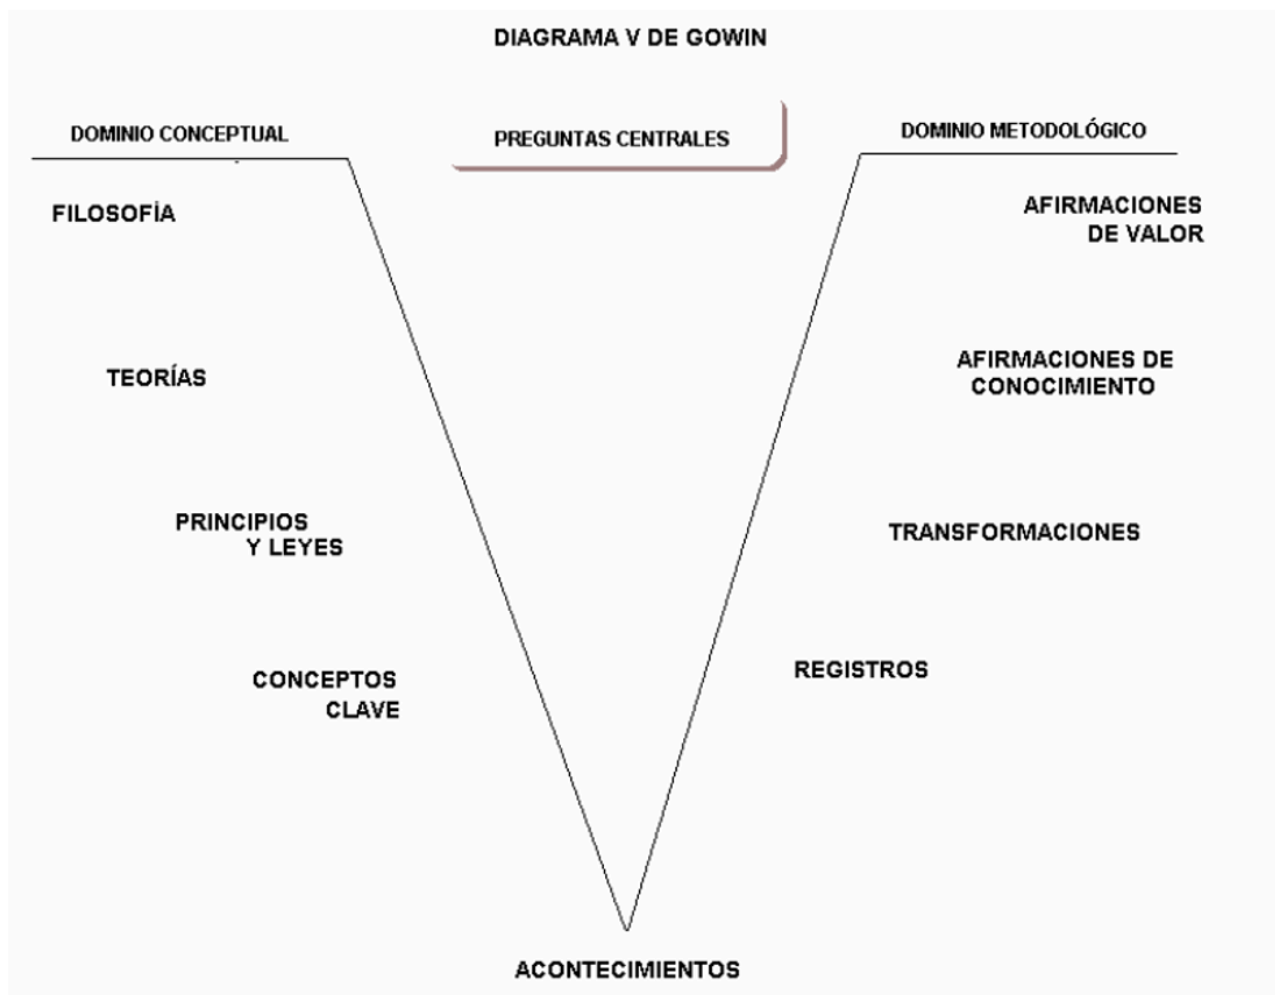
DIAGRAMA V DE GOWIN

DOMINIO CONCEPTUAL

PREGUNTAS CENTRALES

DOMINIO METODOLÓGICO

FILOSOFÍA

AFIRMACIONES DE VALOR

TEORÍAS

AFIRMACIONES DE CONOCIMIENTO

PRINCIPIOS Y LEYES

TRANSFORMACIONES

CONCEPTOS CLAVE

REGISTROS

ACONTECIMIENTOS